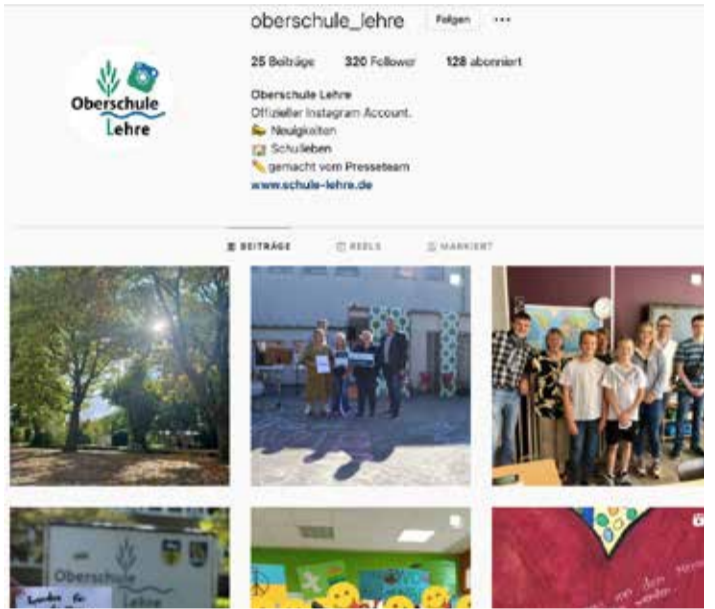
oberschule_lehre Folgen ···

25 Beiträge 320 Follower 128 abonniert

Oberschule Lehre
Offizieller Instagram Account.
Neuigkeiten
Schulleben
gemacht vom Presseteam
www.schule-lehre.de

Oberschule Lehre

BEITRÄGE REELS MARKIERT

Oberschule Lehre